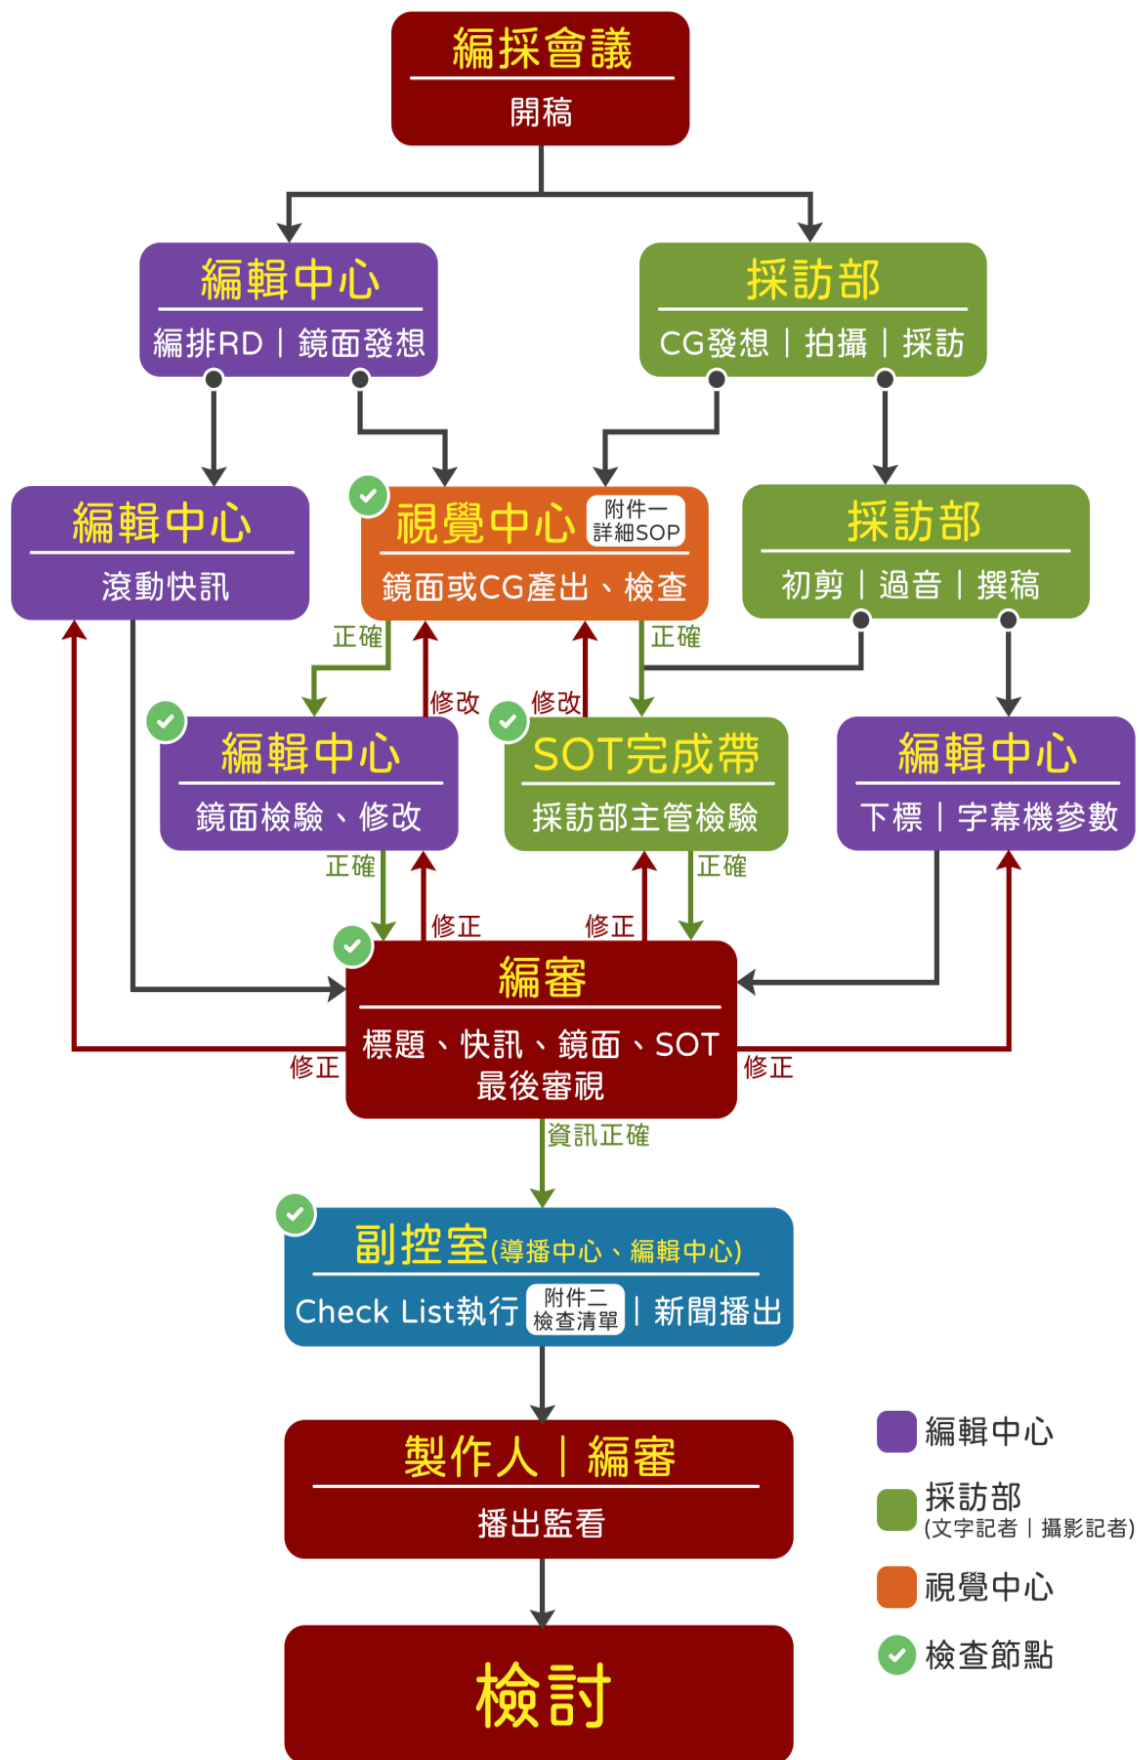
編採會議
開稿

編輯中心
編排RD｜鏡面發想

採訪部
CG發想｜拍攝｜採訪

編輯中心
滾動快訊

視覺中心 附件一 詳細SOP
鏡面或CG產出、檢查

採訪部
初剪｜過音｜撰稿

正確
修改
修改
正確

編輯中心
鏡面檢驗、修改

SOT完成帶
採訪部主管檢驗

編輯中心
下標｜字幕機參數

正確
修正
修正
正確

編審
標題、快訊、鏡面、SOT
最後審視

修正
修正

資訊正確

副控室(導播中心、編輯中心)
Check List執行 附件二 檢查清單｜新聞播出

製作人｜編審
播出監看

檢討

編輯中心
採訪部
(文字記者｜攝影記者)
視覺中心
檢查節點